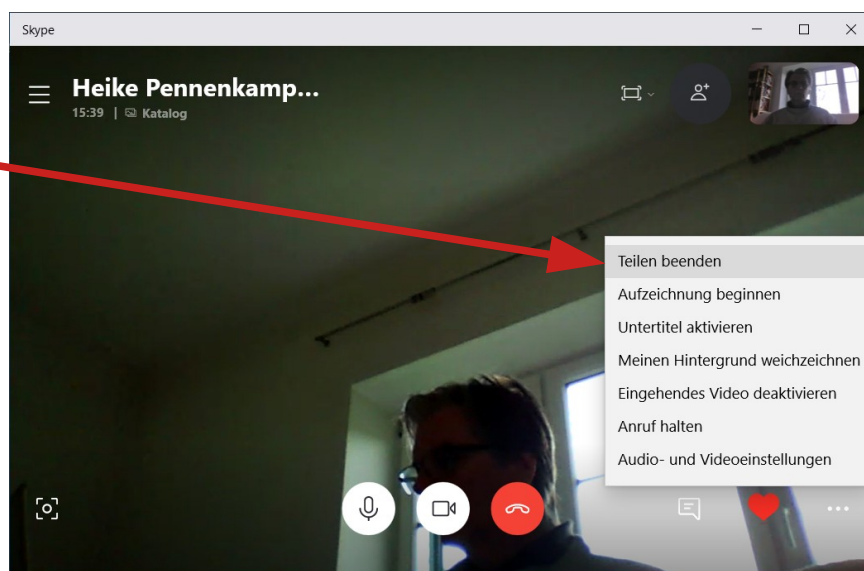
Skype

Heike Pennenkamp...
15:39 | Katalog

Teilen beenden
Aufzeichnung beginnen
Untertitel aktivieren
Meinen Hintergrund weichzeichnen
Eingehendes Video deaktivieren
Anruf halten
Audio- und Videoeinstellungen